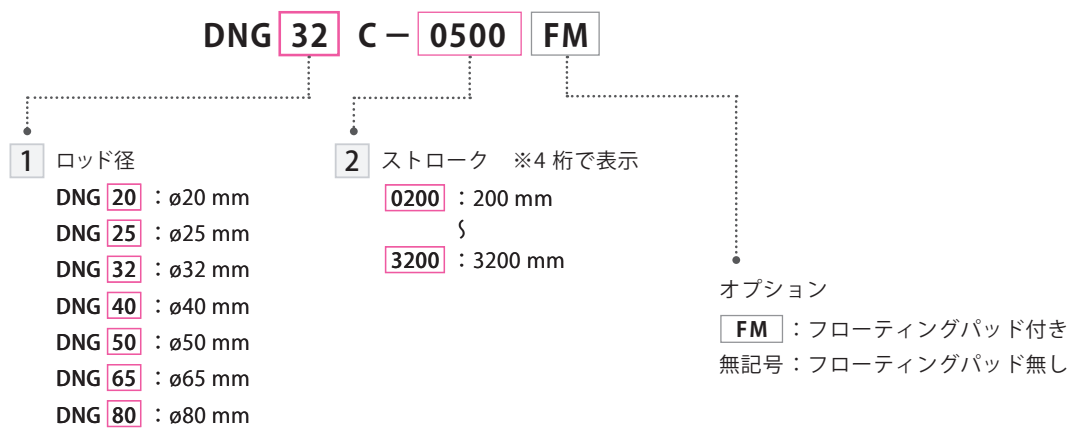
DNG 32 C − 0500 FM

1 ロッド径
DNG 20 ：ø20 mm
DNG 25 ：ø25 mm
DNG 32 ：ø32 mm
DNG 40 ：ø40 mm
DNG 50 ：ø50 mm
DNG 65 ：ø65 mm
DNG 80 ：ø80 mm

2 ストローク ※4 桁で表示
0200 ：200 mm
～
3200 ：3200 mm

オプション
FM ：フローティングパッド付き
無記号：フローティングパッド無し